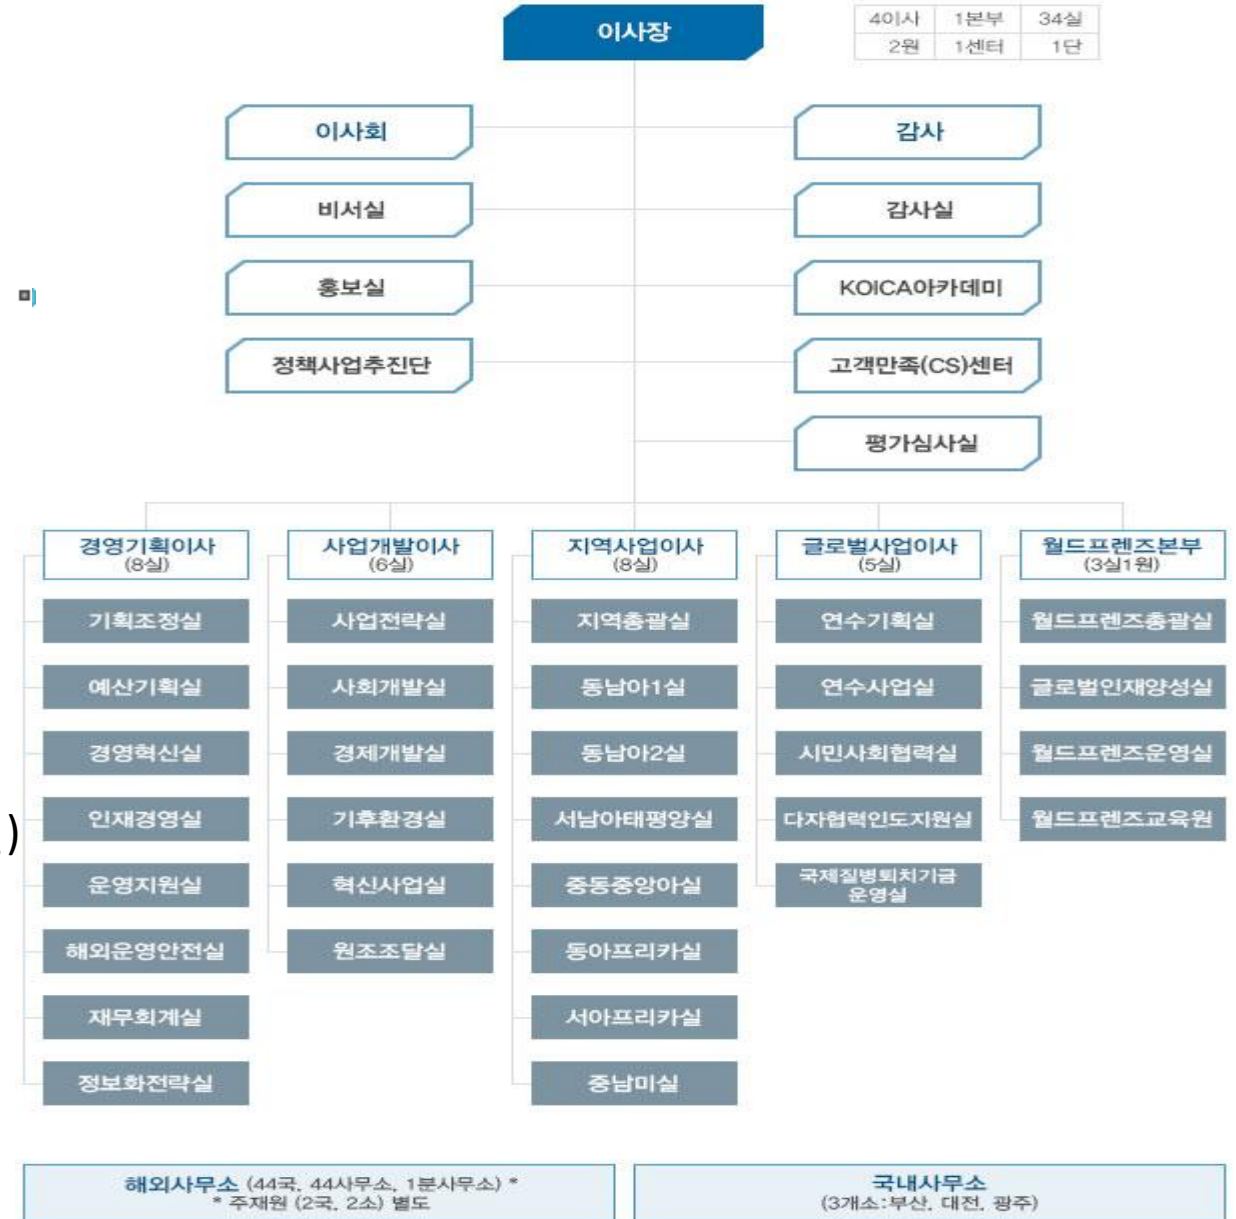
이사장

| 4이사 | 1본부 | 34실 |
|---|---|---|
| 2원 | 1센터 | 1단 |

이사회

감사

비서실

감사실

홍보실

KOICA아카데미

정책사업추진단

고객만족(CS)센터

평가심사실

경영기획이사 (8실)

기획조정실

예산기획실

경영혁신실

인재경영실

운영지원실

해외운영안전실

재무회계실

정보화전략실

사업개발이사 (6실)

사업전략실

사회개발실

경제개발실

기후환경실

혁신사업실

원조조달실

지역사업이사 (8실)

지역총괄실

동남아1실

동남아2실

서남아태평양실

중동중앙아실

동아프리카실

서아프리카실

중남미실

글로벌사업이사 (5실)

연수기획실

연수사업실

시민사회협력실

다자협력인도지원실

국제질병퇴치기금 운영실

월드프렌즈본부 (3실1원)

월드프렌즈총괄실

글로벌인재양성실

월드프렌즈운영실

월드프렌즈교육원

해외사무소 (44국, 44사무소, 1분사무소) *
* 주재원 (2국, 2소) 별도

국내사무소
(3개소:부산, 대전, 광주)